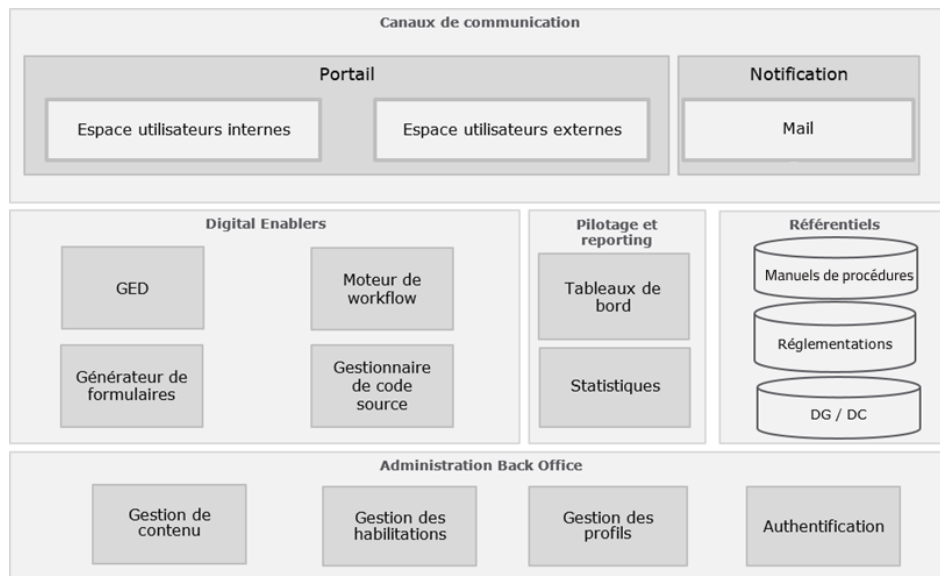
Canaux de communication

Portail

Espace utilisateurs internes

Espace utilisateurs externes

Notification

Mail

Digital Enablers

GED

Moteur de workflow

Générateur de formulaires

Gestionnaire de code source

Pilotage et reporting

Tableaux de bord

Statistiques

Référentiels

Manuels de procédures

Réglementations

DG / DC

Administration Back Office

Gestion de contenu

Gestion des habilitations

Gestion des profils

Authentification